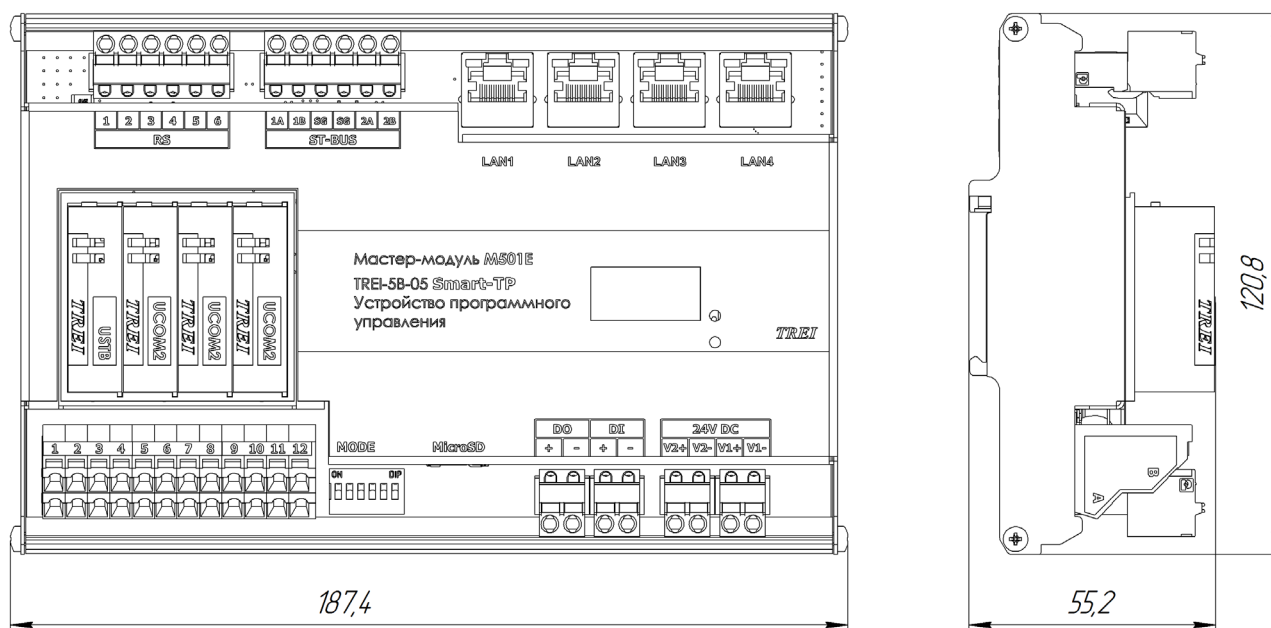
1 2 3 4 5 6
RS
1A 1B SG SG 2A 2B
ST-BUS
LAN1 LAN2 LAN3 LAN4

TREI USTB
TREI UCOM2
TREI UCOM2
TREI UCOM2

Мастер-модуль M501E
TREI-5B-05 Smart-TP
Устройство программного управления

TREI

1 2 3 4 5 6 7 8 9 10 11 12
MODE
ON DIP
MicroSD
DO
+ -
DI
+ -
24V DC
V2+ V2- V1+ V1-

187,4

TREI
120,8
B
A
55,2